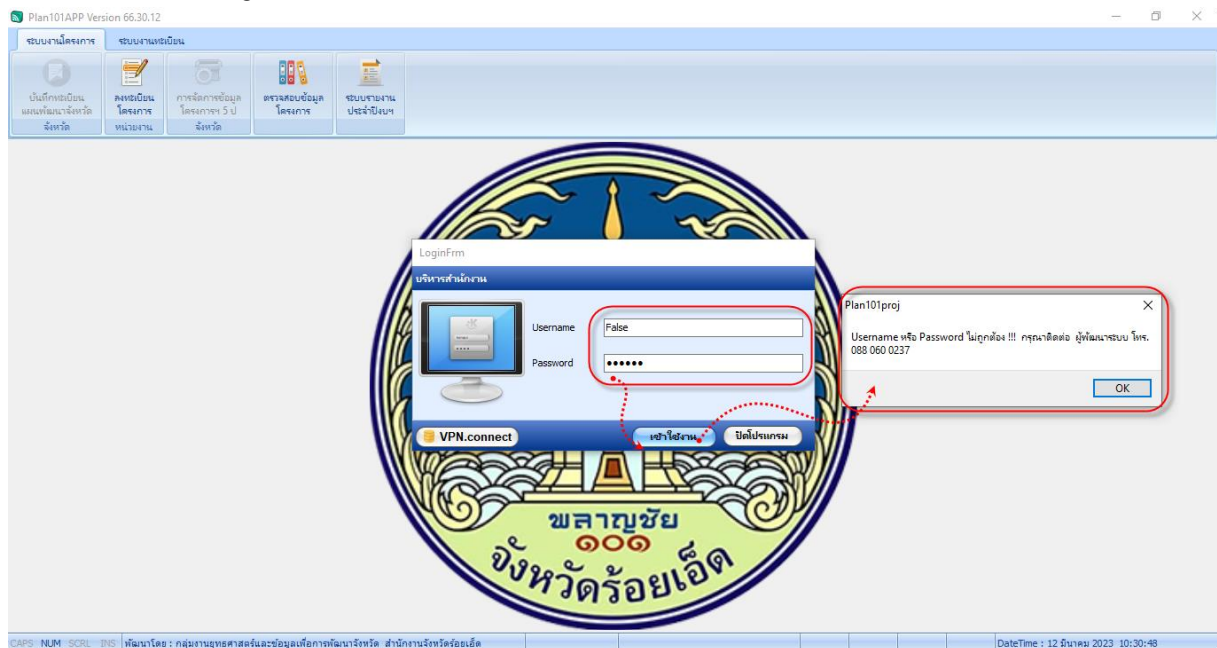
Plan101APP Version 66.30.12

ระบบงานโครงการ
ระบบงานทะเบียน

บันทึกทะเบียนแผนพัฒนาจังหวัด
ลงทะเบียนโครงการ
การจัดการข้อมูลโครงการฯ 5 ปี
ตรวจสอบข้อมูลโครงการ
ระบบรายงานประจำปีงบฯ
จังหวัด
หน่วยงาน
จังหวัด

LoginFrm
บริหารสำนักงาน
Username False
Password ••••••
VPN.connect
เข้าใช้งาน
ปิดโปรแกรม

Plan101proj
Username หรือ Password ไม่ถูกต้อง !!! กรุณาติดต่อ ผู้พัฒนาระบบ โทร. 088 060 0237
OK

พลาญชัย
๑๐๑
จังหวัดร้อยเอ็ด

CAPS NUM SCRL INS พัฒนาโดย : กลุ่มงานยุทธศาสตร์และข้อมูลเพื่อการพัฒนาจังหวัด สำนักงานจังหวัดร้อยเอ็ด
DateTime : 12 มีนาคม 2023 10:30:48